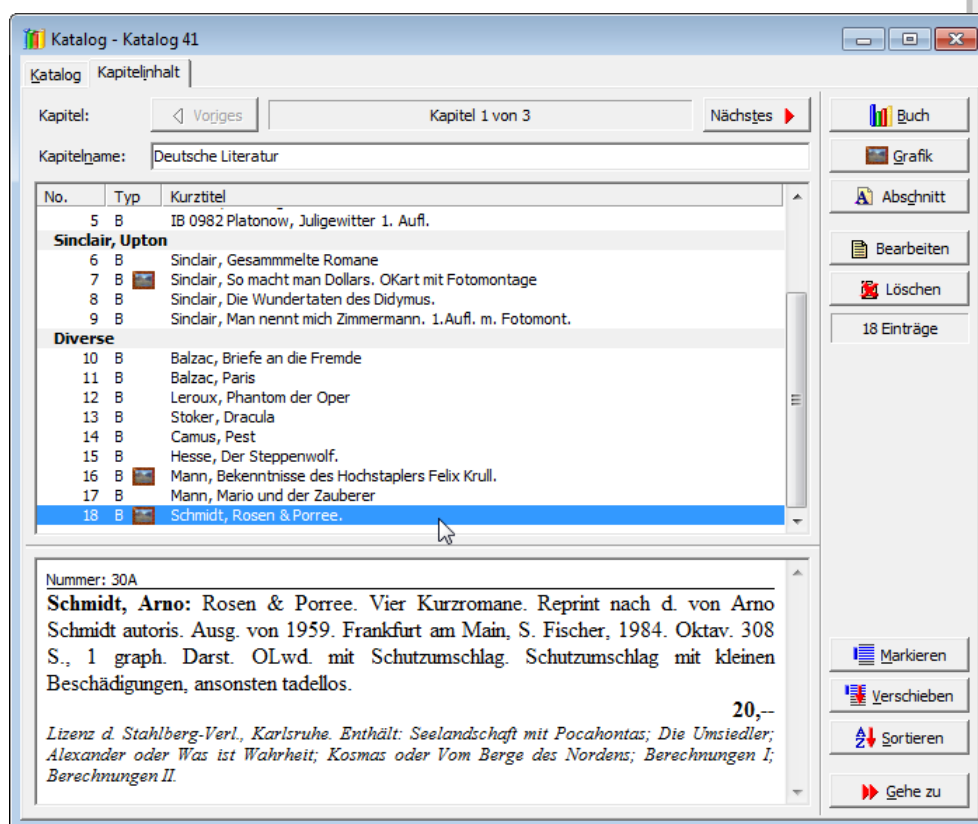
Katalog - Katalog 41

Katalog | Kapitelinhalt

Kapitel: Voriges | Kapitel 1 von 3 | Nächstes

Kapitelname: Deutsche Literatur

| No. | Typ | Kurztitel |
|---|---|---|
| 5 | B | IB 0982 Platonow, Juligewitter 1. Aufl. |
| Sinclair, Upton | | |
| 6 | B | Sinclair, Gesammmelte Romane |
| 7 | B | Sinclair, So macht man Dollars. OKart mit Fotomontage |
| 8 | B | Sinclair, Die Wundertaten des Didymus. |
| 9 | B | Sinclair, Man nennt mich Zimmermann. 1.Aufl. m. Fotomont. |
| Diverse | | |
| 10 | B | Balzac, Briefe an die Fremde |
| 11 | B | Balzac, Paris |
| 12 | B | Leroux, Phantom der Oper |
| 13 | B | Stoker, Dracula |
| 14 | B | Camus, Pest |
| 15 | B | Hesse, Der Steppenwolf. |
| 16 | B | Mann, Bekenntnisse des Hochstaplers Felix Krull. |
| 17 | B | Mann, Mario und der Zauberer |
| 18 | B | Schmidt, Rosen & Porree. |

Nummer: 30A

**Schmidt, Arno:** Rosen & Porree. Vier Kurzromane. Reprint nach d. von Arno Schmidt autoris. Ausg. von 1959. Frankfurt am Main, S. Fischer, 1984. Oktav. 308 S., 1 graph. Darst. OLwd. mit Schutzumschlag. Schutzumschlag mit kleinen Beschädigungen, ansonsten tadellos.

**20,--**

*Lizenz d. Stahlberg-Verl., Karlsruhe. Enthält: Seelandschaft mit Pocahontas; Die Umsiedler; Alexander oder Was ist Wahrheit; Kosmas oder Vom Berge des Nordens; Berechnungen I; Berechnungen II.*

Buch
Grafik
Abschnitt
Bearbeiten
Löschen
18 Einträge
Markieren
Verschieben
Sortieren
Gehe zu